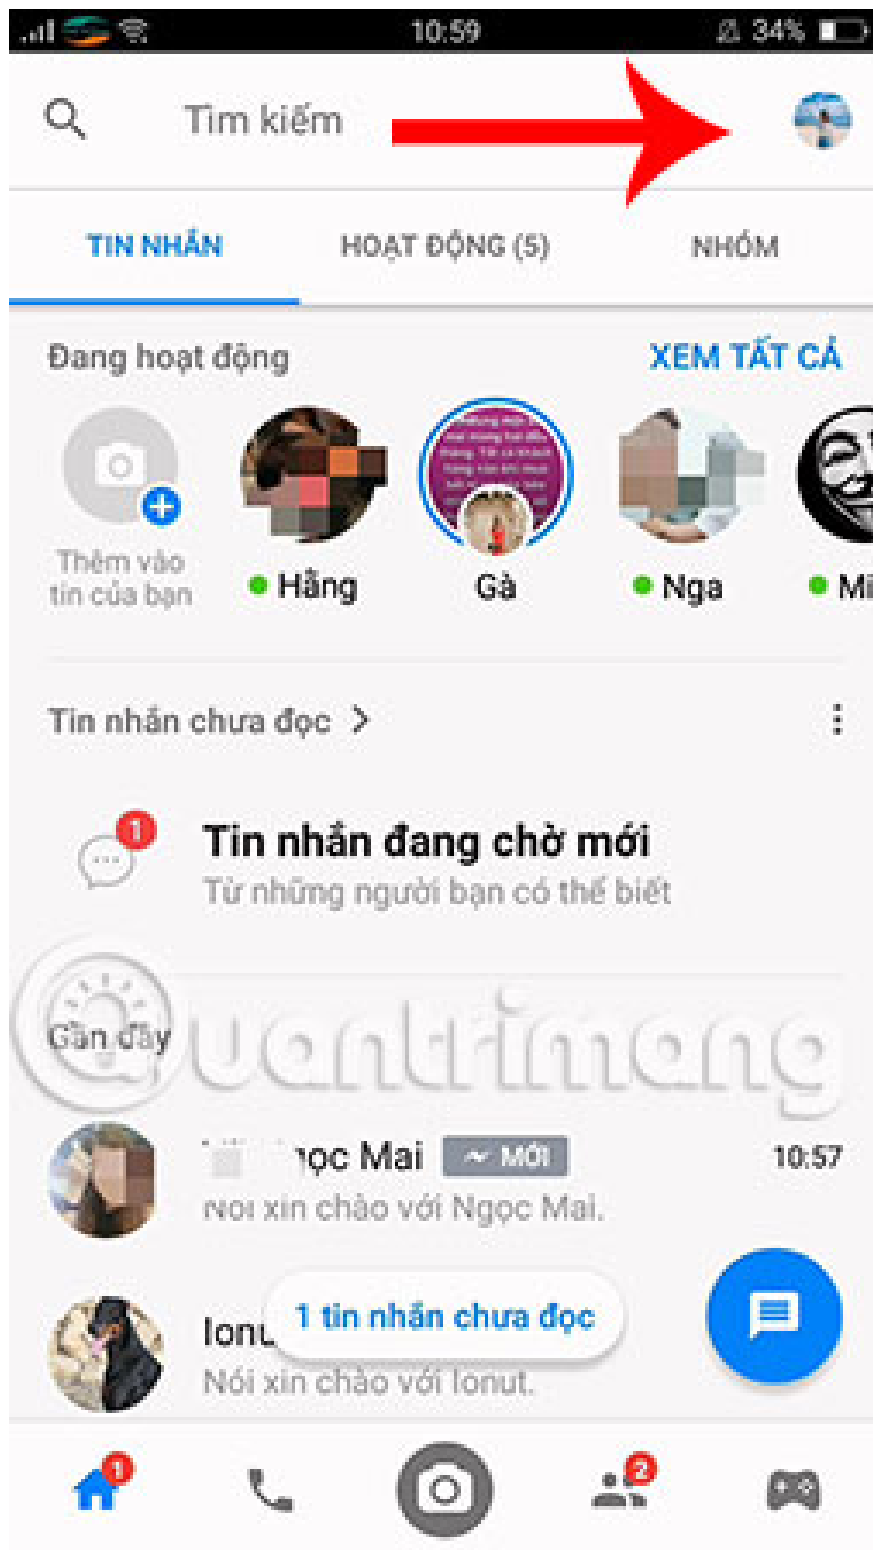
10:59 34%

Tìm kiếm

TIN NHẮN HOẠT ĐỘNG (5) NHÓM

Đang hoạt động XEM TẤT CẢ

Thêm vào tin của bạn

Hằng

Gà

Nga

Mi

Tin nhắn chưa đọc >

1

Tin nhắn đang chờ mới

Từ những người bạn có thể biết

Gần đây

Quantrimang

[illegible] ọc Mai MỚI 10:57

Nói xin chào với Ngọc Mai.

Ionu

1 tin nhắn chưa đọc

Nói xin chào với Ionut.

1

2